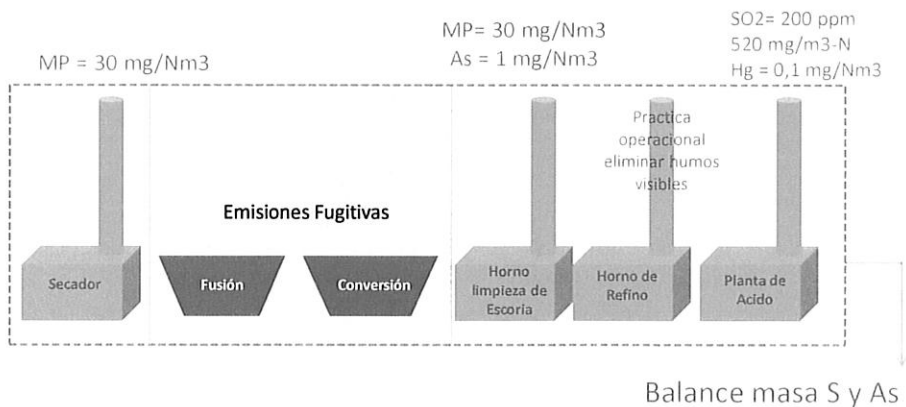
MP = 30 mg/Nm3

MP= 30 mg/Nm3
As = 1 mg/Nm3

SO2= 200 ppm
520 mg/m3-N
Hg = 0,1 mg/Nm3

Practica operacional eliminar humos visibles

Emisiones Fugitivas

Secador

Fusión

Conversión

Horno limpieza de Escoria

Horno de Refino

Planta de Acido

Balance masa S y As